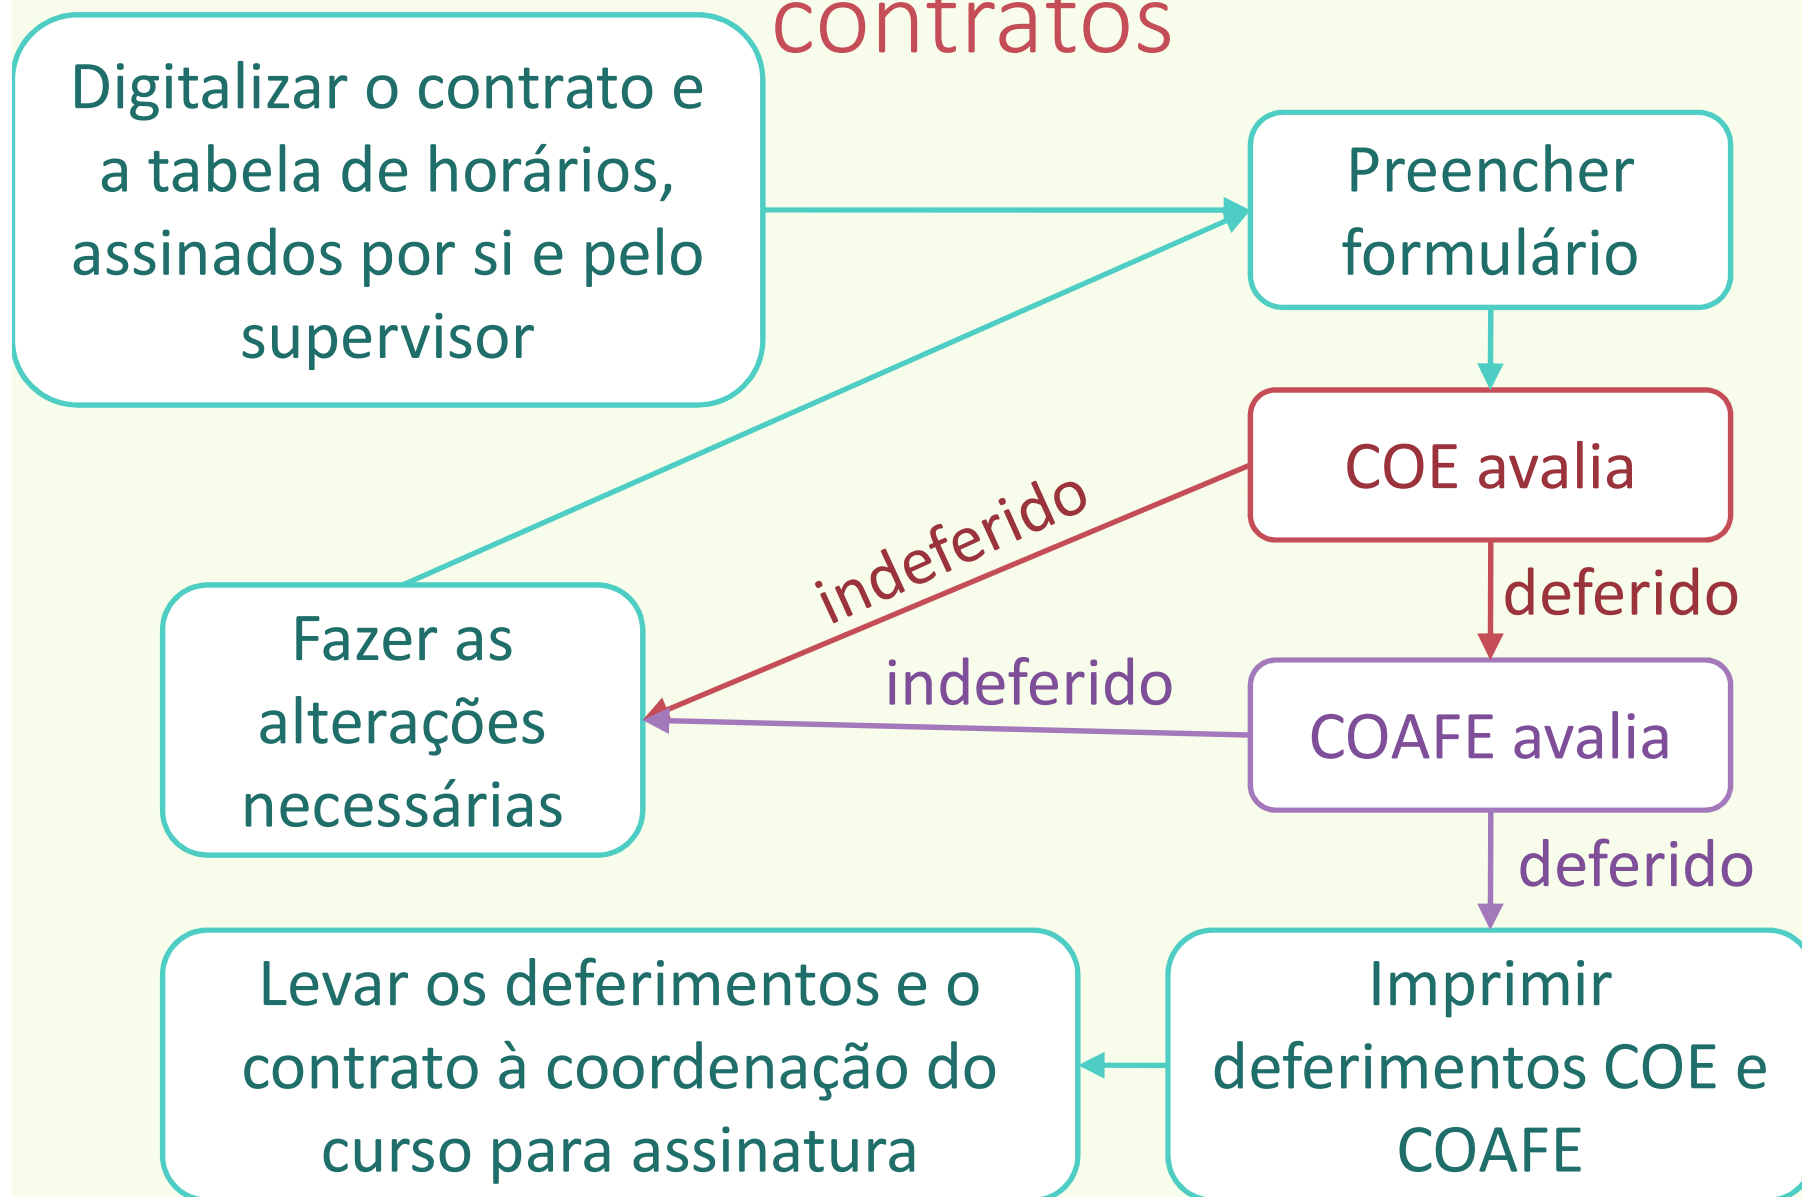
contratos

Digitalizar o contrato e a tabela de horários, assinados por si e pelo supervisor

Preencher formulário

COE avalia

indeferido

deferido

Fazer as alterações necessárias

indeferido

COAFE avalia

deferido

Levar os deferimentos e o contrato à coordenação do curso para assinatura

Imprimir deferimentos COE e COAFE